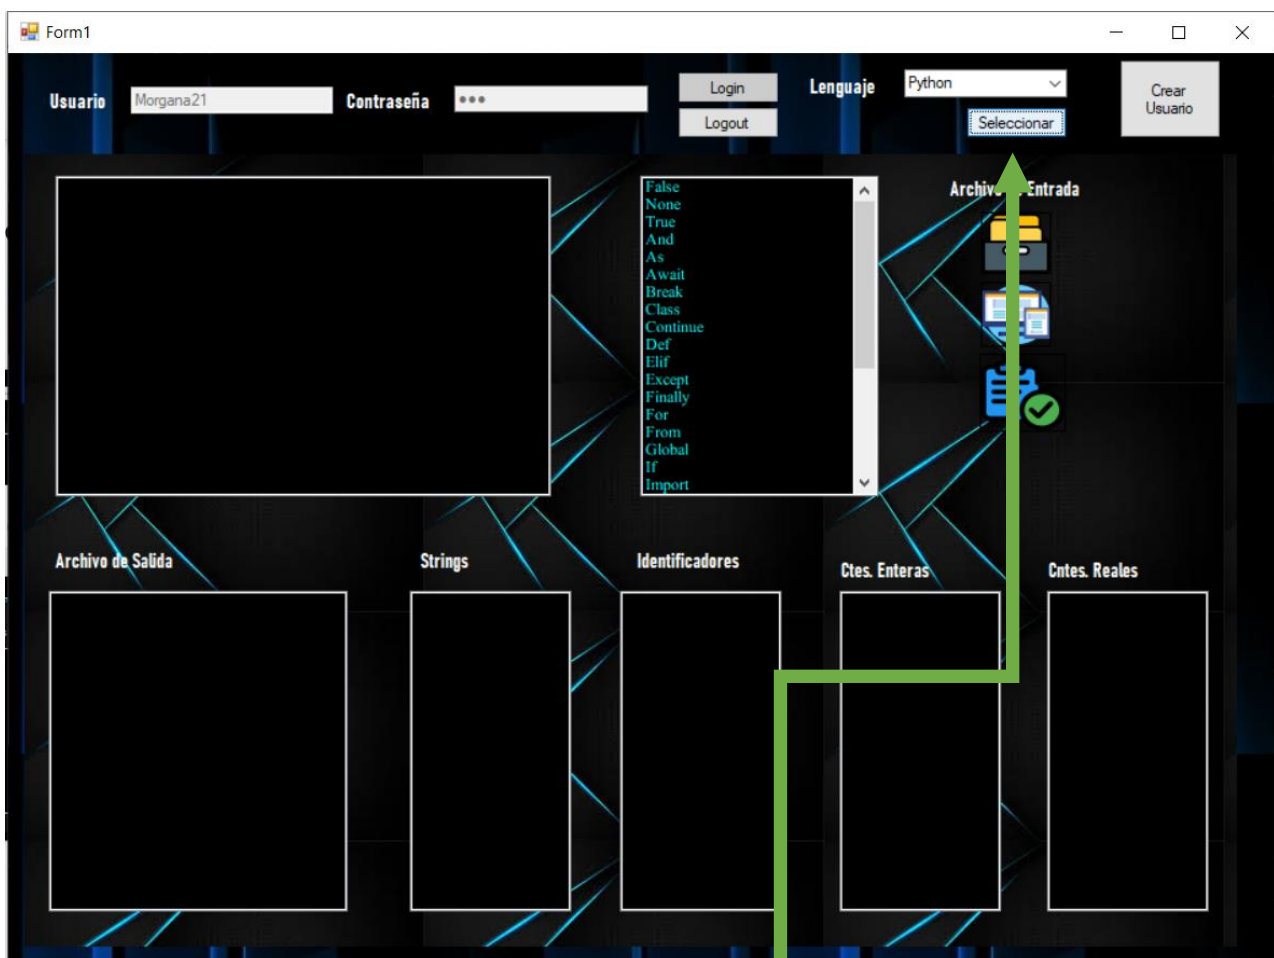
Form1

Usuario Morgana21 Contraseña •••

Login
Logout

Lenguaje Python
Seleccionar

Crear Usuario

False
None
True
And
As
Await
Break
Class
Continue
Def
Elif
Except
Finally
For
From
Global
If
Import

Archivo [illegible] Entrada

Archivo de Salida

Strings

Identificadores

Ctes. Enteras

Cntes. Reales